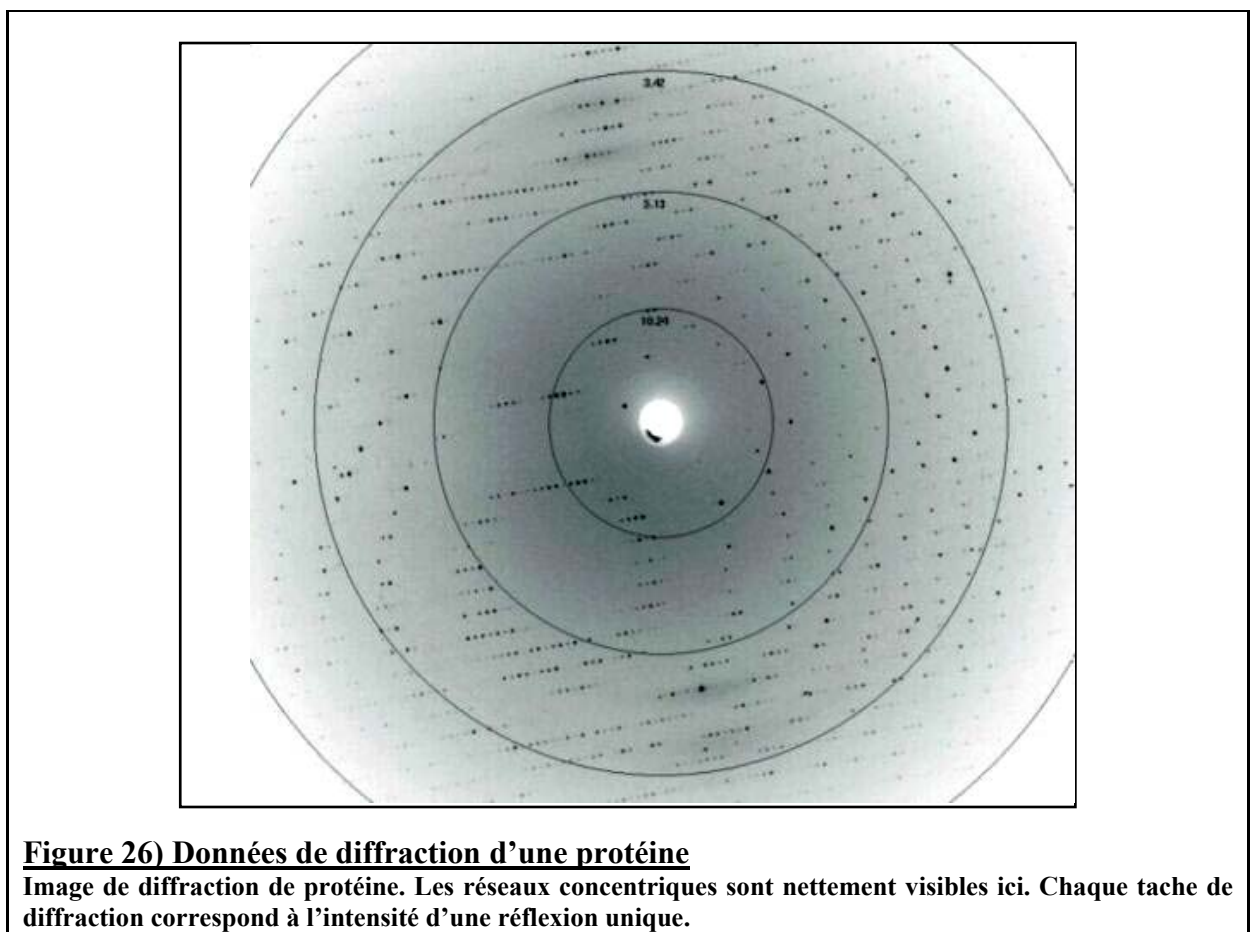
3.42

5.13

10.24

Figure 26) Données de diffraction d'une protéine

Image de diffraction de protéine. Les réseaux concentriques sont nettement visibles ici. Chaque tache de diffraction correspond à l'intensité d'une réflexion unique.